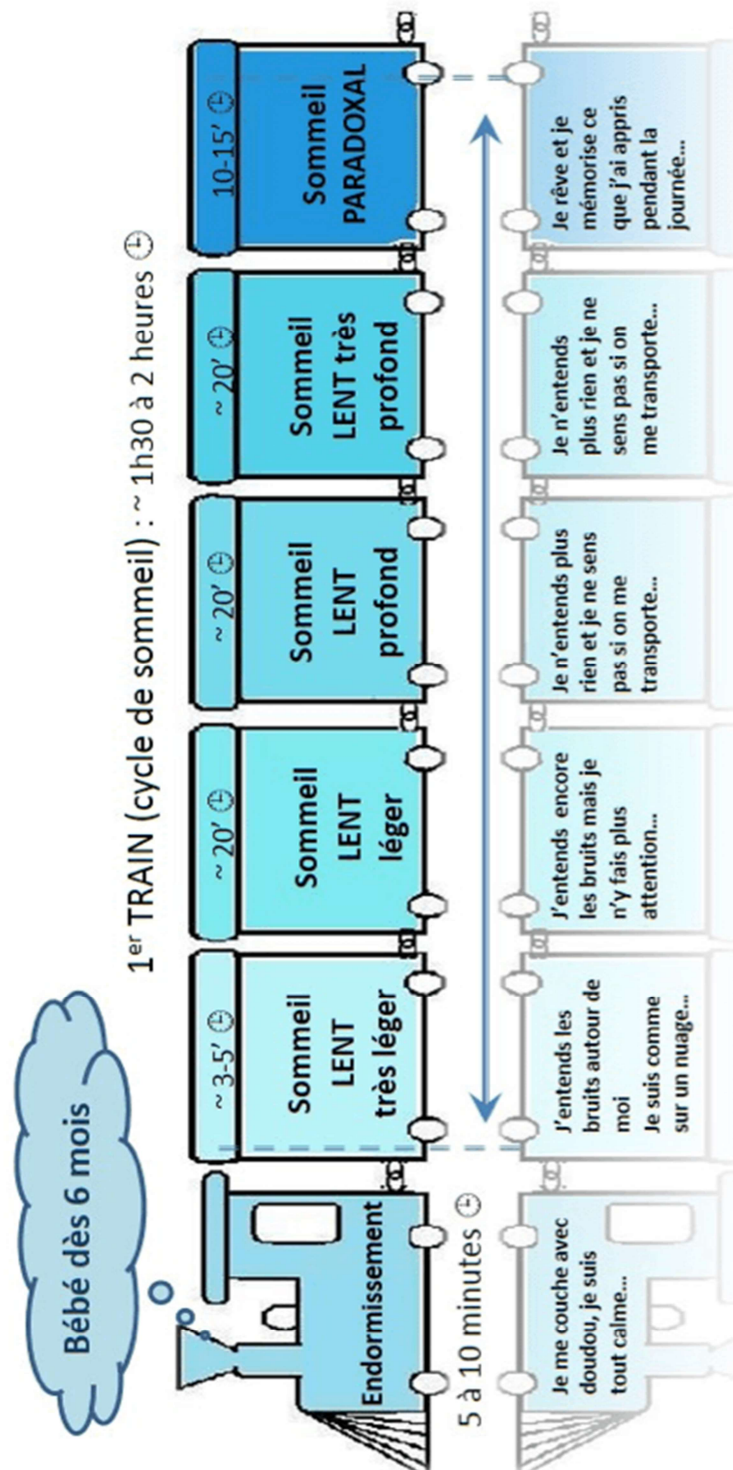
Bébé dès 6 mois

1$^{er}$ TRAIN (cycle de sommeil) : ~ 1h30 à 2 heures

Endormissement

5 à 10 minutes

Je me couche avec doudou, je suis tout calme…

~ 3-5'

Sommeil LENT très léger

J'entends les bruits autour de moi
Je suis comme sur un nuage…

~ 20'

Sommeil LENT léger

J'entends encore les bruits mais je n'y fais plus attention…

~ 20'

Sommeil LENT profond

Je n'entends plus rien et je ne sens pas si on me transporte…

~ 20'

Sommeil LENT très profond

Je n'entends plus rien et je ne sens pas si on me transporte…

10-15'

Sommeil PARADOXAL

Je rêve et je mémorise ce que j'ai appris pendant la journée…